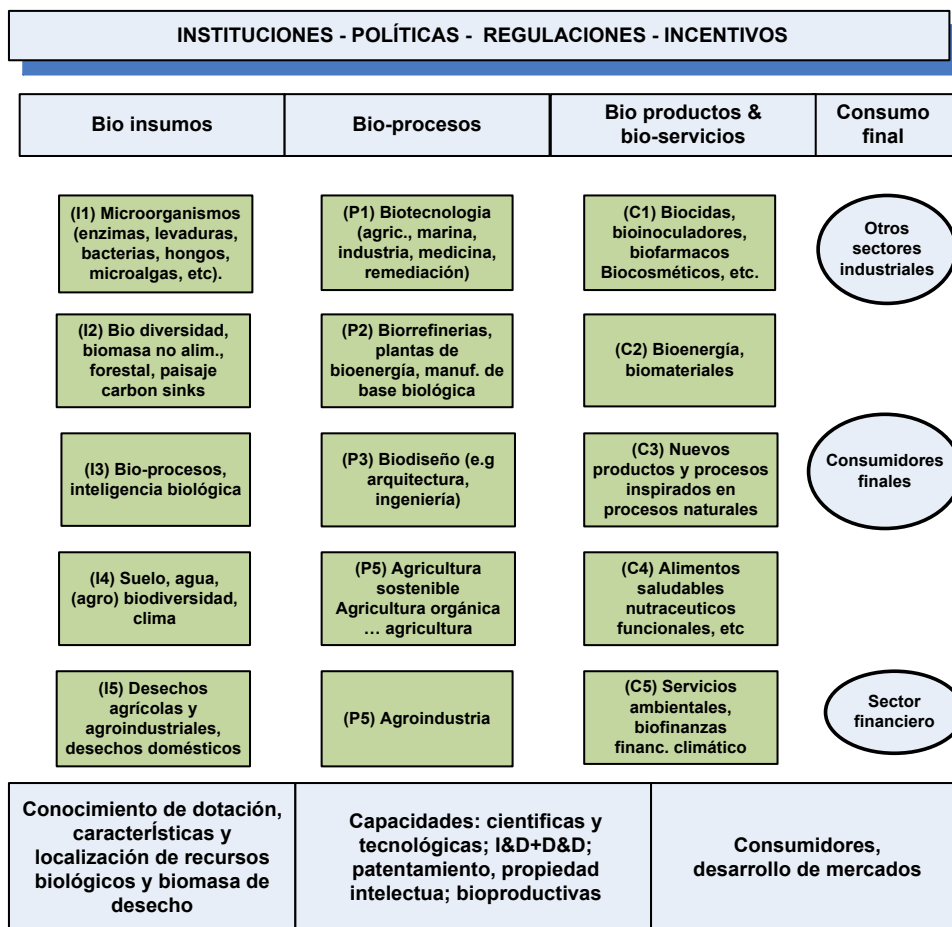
INSTITUCIONES - POLÍTICAS - REGULACIONES - INCENTIVOS

| Bio insumos | Bio-procesos | Bio productos & bio-servicios | Consumo final |
|---|---|---|---|

(I1) Microorganismos (enzimas, levaduras, bacterias, hongos, microalgas, etc).

(I2) Bio diversidad, biomasa no alim., forestal, paisaje carbon sinks

(I3) Bio-procesos, inteligencia biológica

(I4) Suelo, agua, (agro) biodiversidad, clima

(I5) Desechos agrícolas y agroindustriales, desechos domésticos

(P1) Biotecnologia (agric., marina, industria, medicina, remediación)

(P2) Biorrefinerias, plantas de bioenergía, manuf. de base biológica

(P3) Biodiseño (e.g arquitectura, ingeniería)

(P5) Agricultura sostenible Agricultura orgánica … agricultura

(P5) Agroindustria

(C1) Biocidas, bioinoculadores, biofarmacos Biocosméticos, etc.

(C2) Bioenergía, biomateriales

(C3) Nuevos productos y procesos inspirados en procesos naturales

(C4) Alimentos saludables nutraceuticos funcionales, etc

(C5) Servicios ambientales, biofinanzas financ. climático

Otros sectores industriales

Consumidores finales

Sector financiero

| Conocimiento de dotación, caracterÍsticas y localización de recursos biológicos y biomasa de desecho | Capacidades: cientificas y tecnológicas; I&D+D&D; patentamiento, propiedad intelectua; bioproductivas | Consumidores, desarrollo de mercados |
|---|---|---|